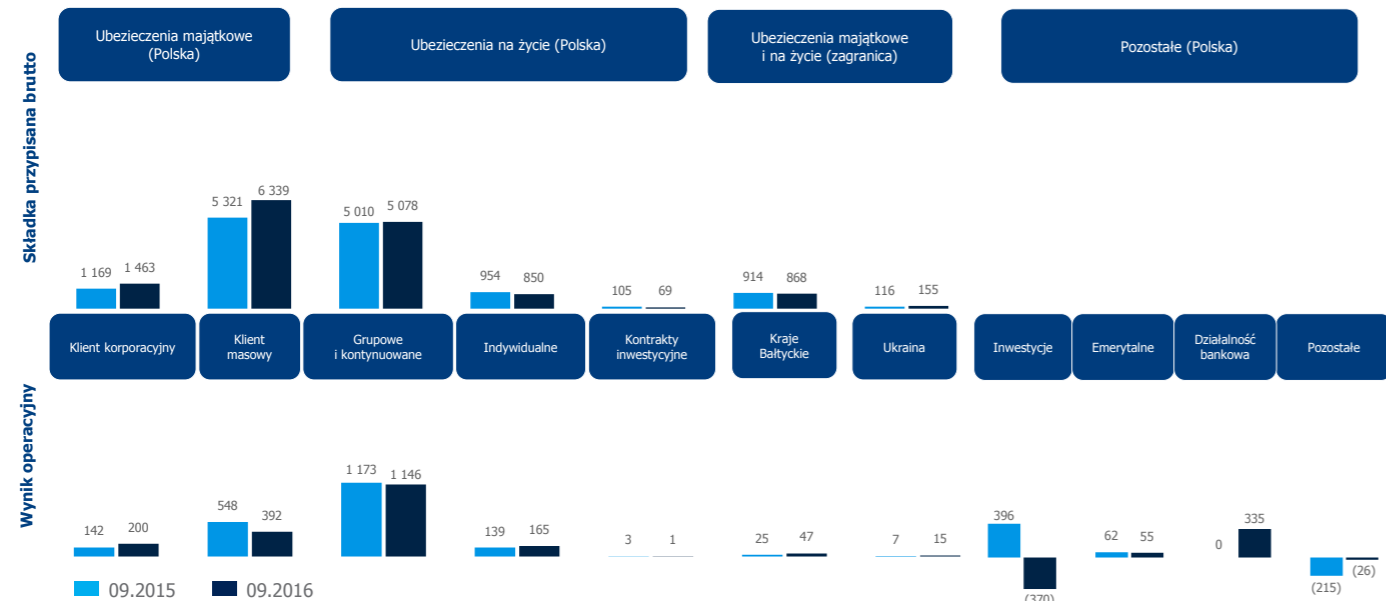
Ubezieczenia majątkowe (Polska)

Ubezieczenia na życie (Polska)

Ubezieczenia majątkowe i na życie (zagranica)

Pozostałe (Polska)

Składka przypisana brutto

1 169 1 463
5 321 6 339
5 010 5 078
954 850
105 69
914 868
116 155

Klient korporacyjny
Klient masowy
Grupowe i kontynuowane
Indywidualne
Kontrakty inwestycyjne
Kraje Bałtyckie
Ukraina
Inwestycje
Emerytalne
Działalność bankowa
Pozostałe

Wynik operacyjny

142 200
548 392
1 173 1 146
139 165
3 1
25 47
7 15
396 (370)
62 55
0 335
(215) (26)

09.2015 09.2016